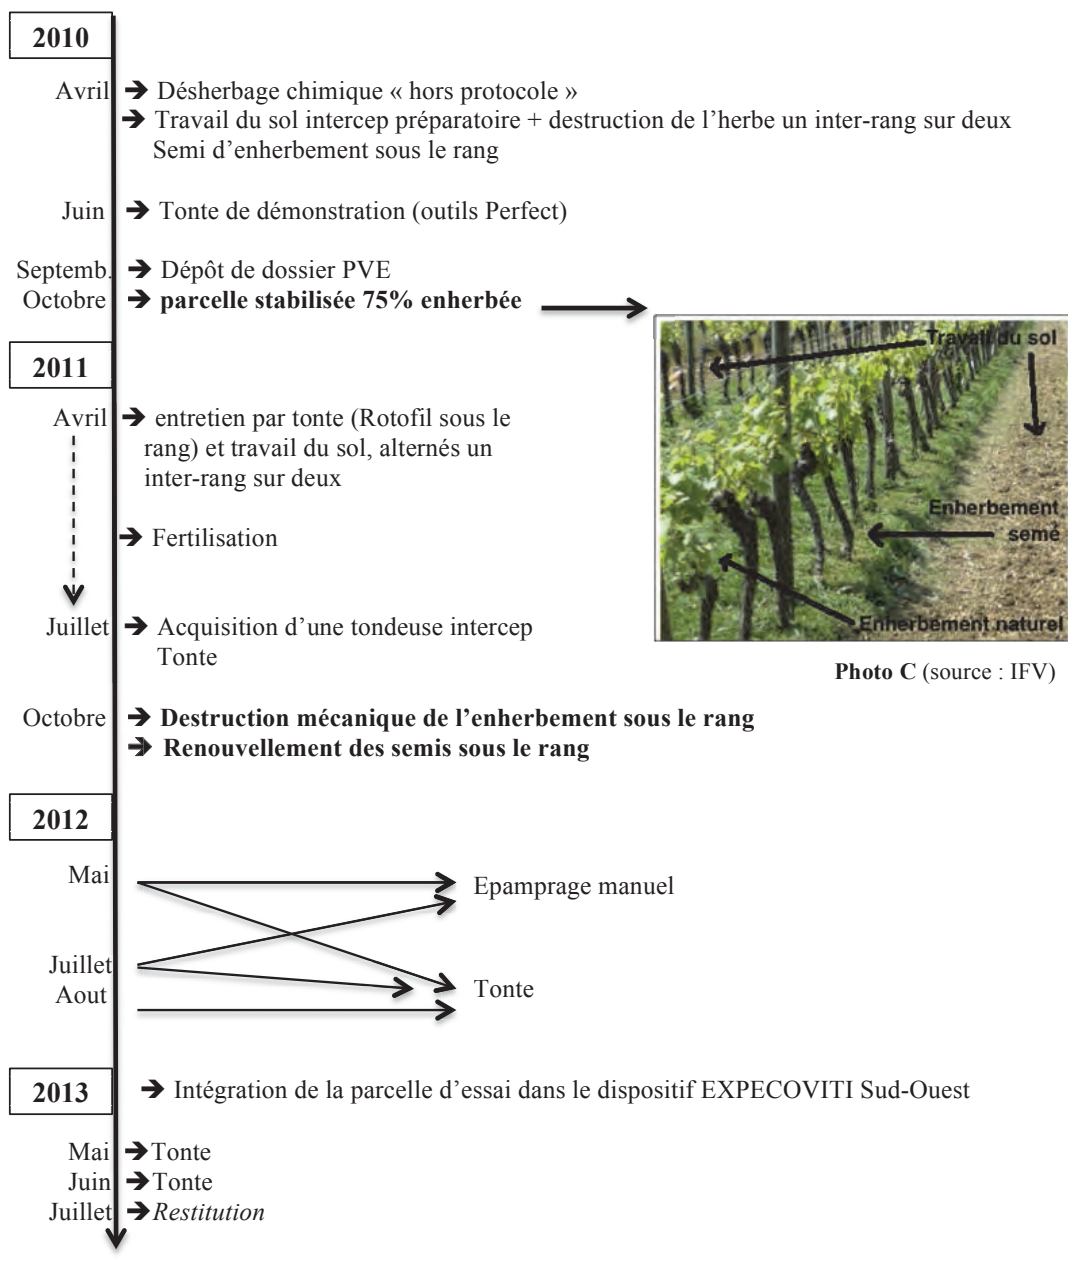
2010

Avril → Désherbage chimique « hors protocole »
→ Travail du sol intercep préparatoire + destruction de l'herbe un inter-rang sur deux
Semi d'enherbement sous le rang

Juin → Tonte de démonstration (outils Perfect)

Septemb. → Dépôt de dossier PVE
Octobre → **parcelle stabilisée 75% enherbée**

Travail du sol
Enherbement semé
Enherbement naturel

**Photo C** (source : IFV)

2011

Avril → entretien par tonte (Rotofil sous le rang) et travail du sol, alternés un inter-rang sur deux

→ Fertilisation

Juillet → Acquisition d'une tondeuse intercep
Tonte

Octobre → **Destruction mécanique de l'enherbement sous le rang**
→ **Renouvellement des semis sous le rang**

2012

Mai
Juillet
Aout

Epamprage manuel
Tonte

2013 → Intégration de la parcelle d'essai dans le dispositif EXPECOVITI Sud-Ouest

Mai →Tonte
Juin →Tonte
Juillet →*Restitution*